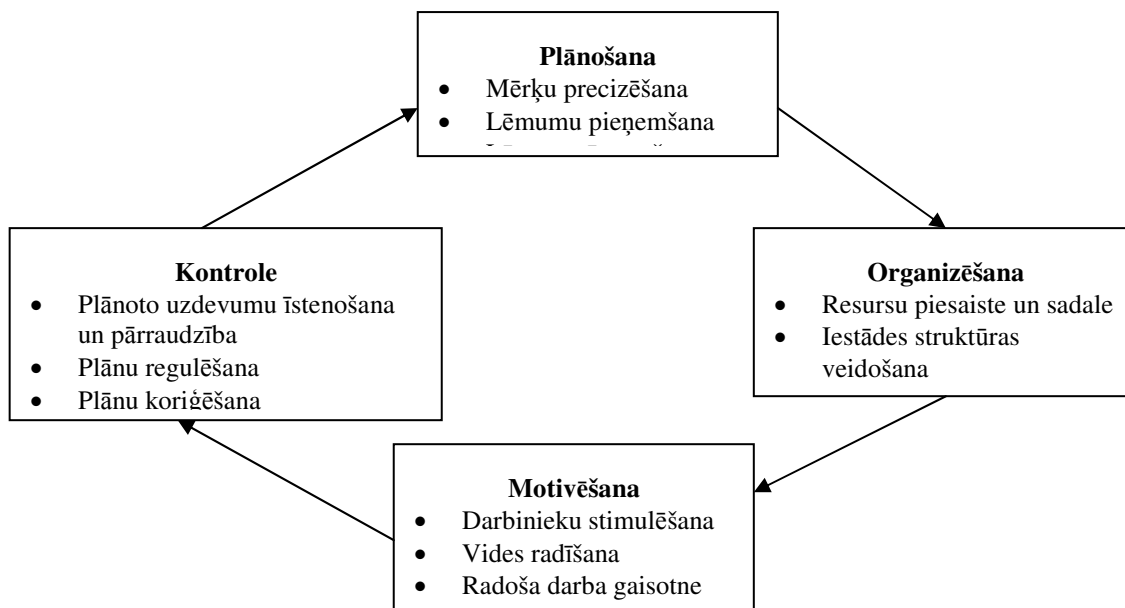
**Plānošana**
- Mērķu precizēšana
- Lēmumu pieņemšana
- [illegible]

**Organizēšana**
- Resursu piesaiste un sadale
- Iestādes struktūras veidošana

**Motivēšana**
- Darbinieku stimulēšana
- Vides radīšana
- Radoša darba gaisotne

**Kontrole**
- Plānoto uzdevumu īstenošana un pārraudzība
- Plānu regulēšana
- Plānu koriģēšana